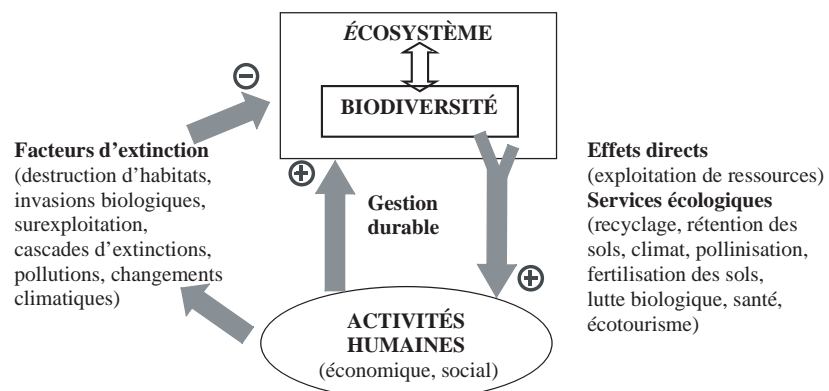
ÉCOSYSTÈME

BIODIVERSITÉ

⊖

Facteurs d'extinction
(destruction d'habitats, invasions biologiques, surexploitation, cascades d'extinctions, pollutions, changements climatiques)

⊕

Gestion durable

Effets directs
(exploitation de ressources)
Services écologiques
(recyclage, rétention des sols, climat, pollinisation, fertilisation des sols, lutte biologique, santé, écotourisme)

⊕

ACTIVITÉS HUMAINES
(économique, social)